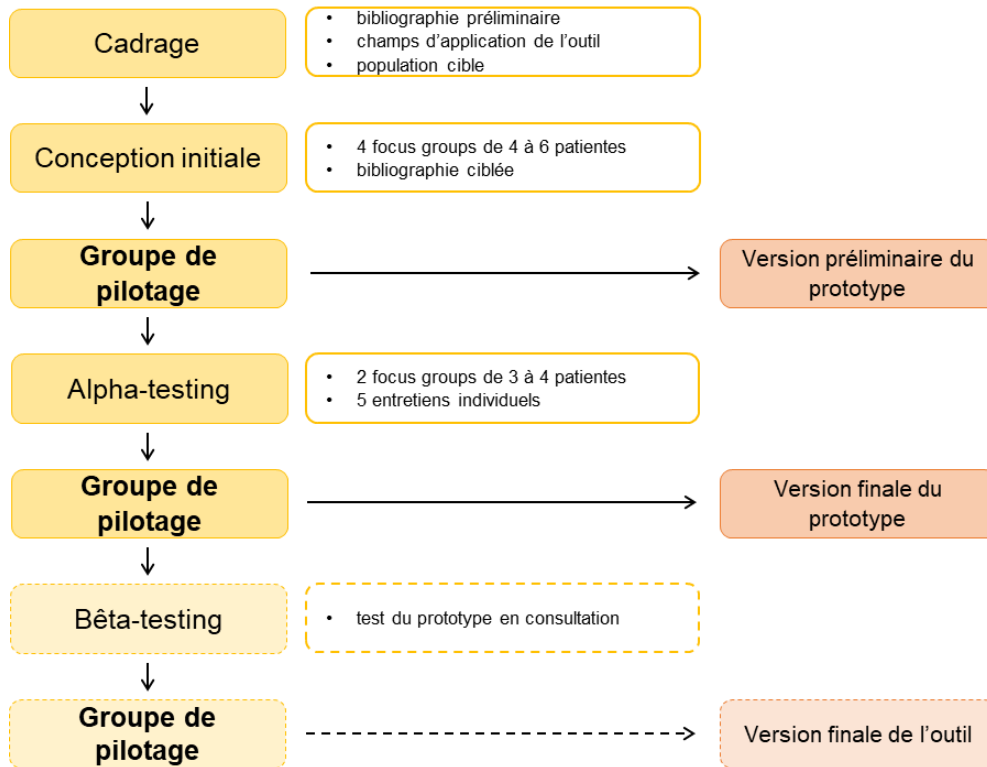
Cadrage

- bibliographie préliminaire
- champs d'application de l'outil
- population cible

Conception initiale

- 4 focus groups de 4 à 6 patientes
- bibliographie ciblée

**Groupe de pilotage**

Version préliminaire du prototype

Alpha-testing

- 2 focus groups de 3 à 4 patientes
- 5 entretiens individuels

**Groupe de pilotage**

Version finale du prototype

Bêta-testing

- test du prototype en consultation

**Groupe de pilotage**

Version finale de l'outil